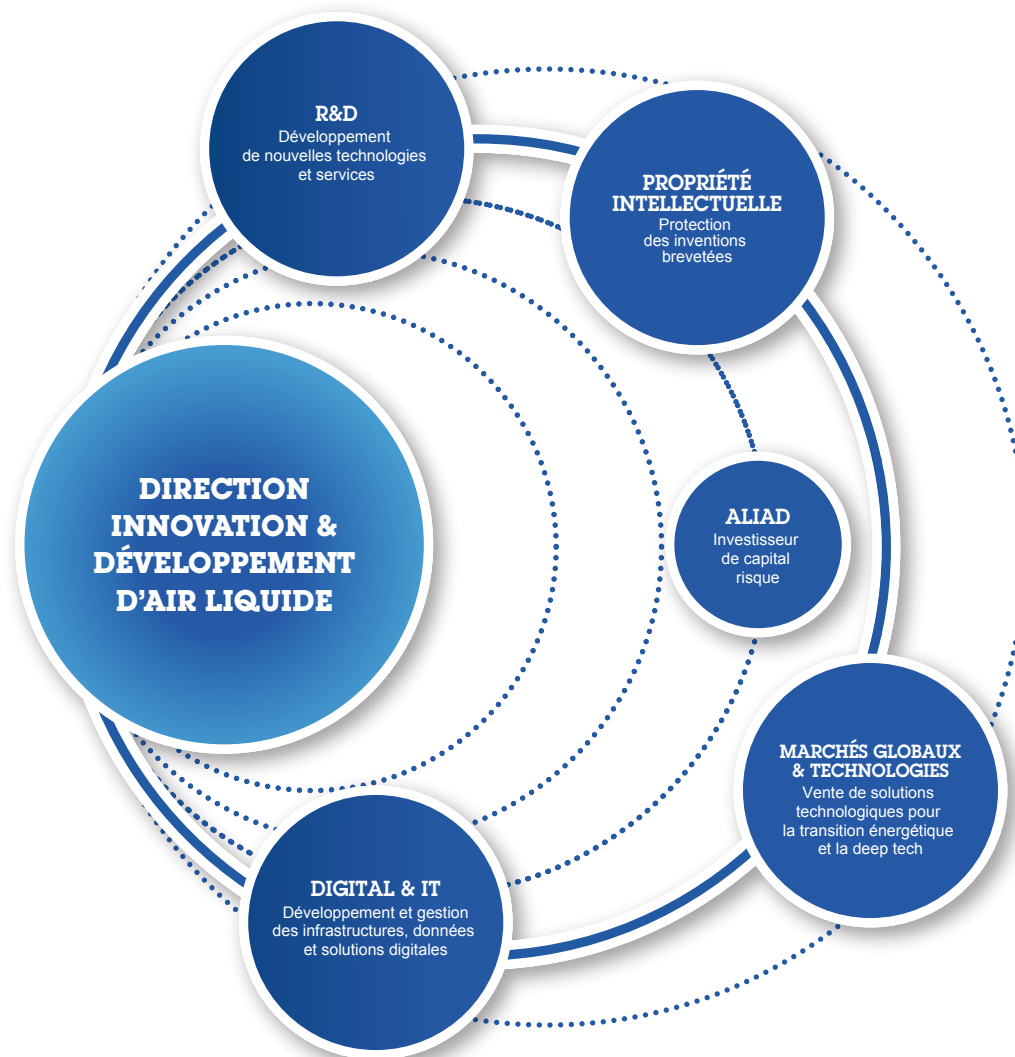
R&D
Développement de nouvelles technologies et services

PROPRIÉTÉ INTELLECTUELLE
Protection des inventions brevetées

DIRECTION INNOVATION & DÉVELOPPEMENT D'AIR LIQUIDE

ALIAD
Investisseur de capital risque

MARCHÉS GLOBAUX & TECHNOLOGIES
Vente de solutions technologiques pour la transition énergétique et la deep tech

DIGITAL & IT
Développement et gestion des infrastructures, données et solutions digitales